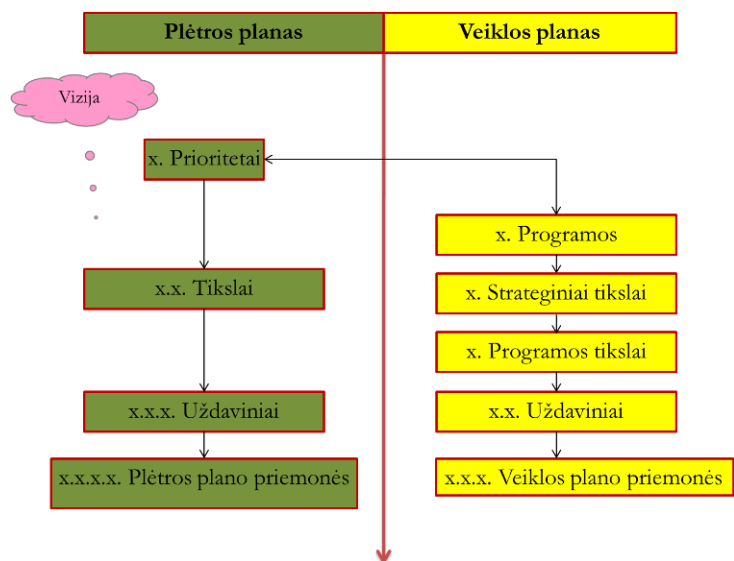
Plėtros planas

Veiklos planas

Vizija

x. Prioritetai

x.x. Tikslai

x.x.x. Uždaviniai

x.x.x.x. Plėtros plano priemonės

x. Programos

x. Strateginiai tikslai

x. Programos tikslai

x.x. Uždaviniai

x.x.x. Veiklos plano priemonės